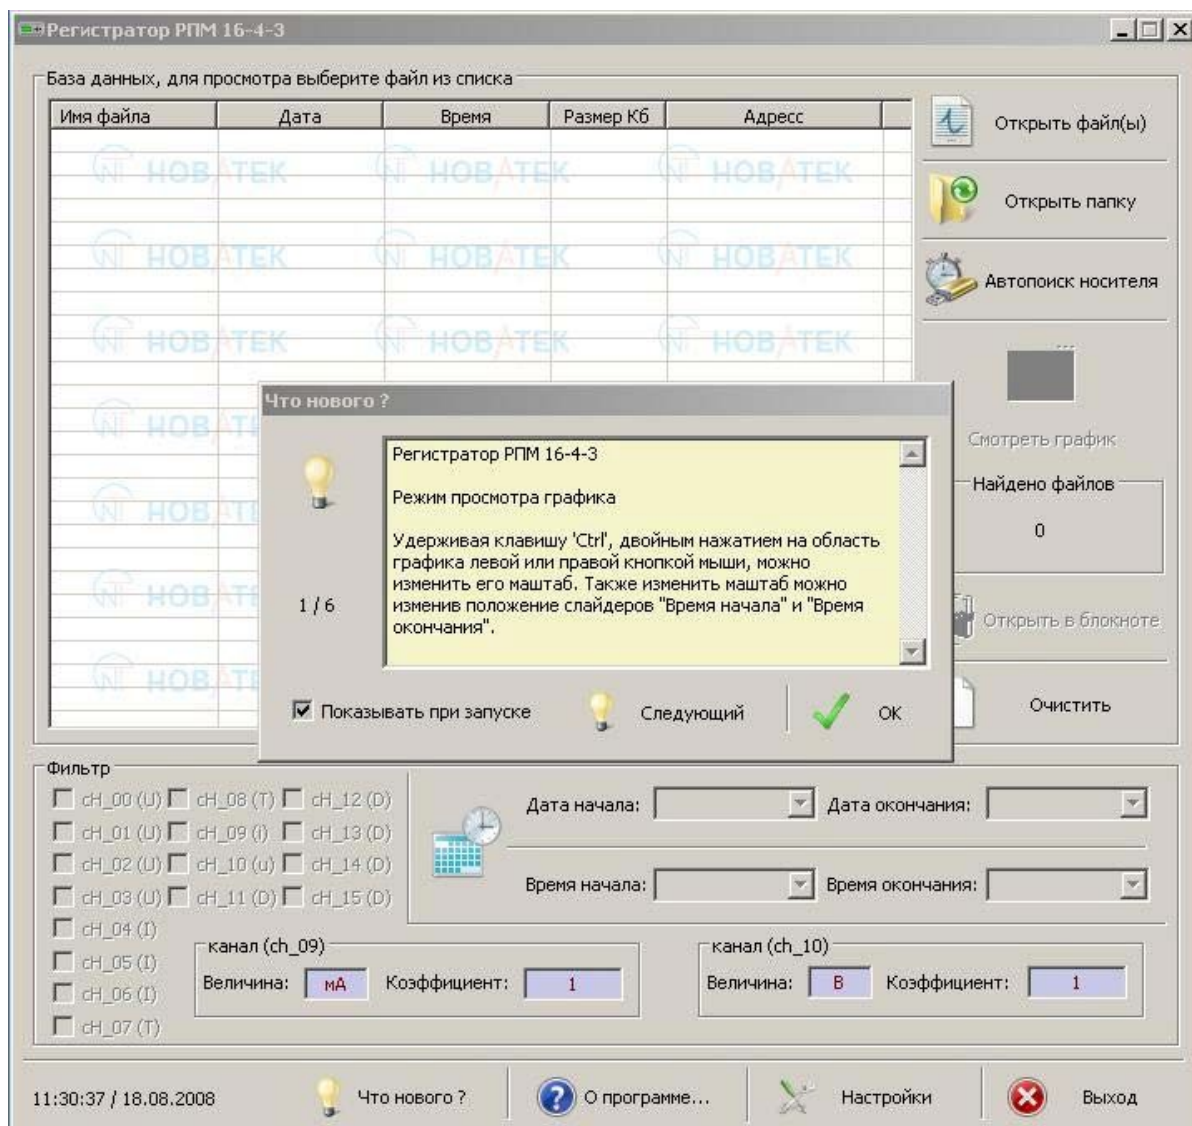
Регистратор РПМ 16-4-3

База данных, для просмотра выберите файл из списка

| Имя файла | Дата | Время | Размер Кб | Адресс |
|---|---|---|---|---|

НОВАТЕК НОВАТЕК НОВАТЕК
НОВАТЕК НОВАТЕК НОВАТЕК
НОВАТЕК НОВАТЕК НОВАТЕК
НОВАТЕК
НОВАТЕК
НОВАТЕК
НОВАТЕК

Открыть файл(ы)
Открыть папку
Автопоиск носителя
Смотреть график
Найдено файлов
0
Открыть в блокноте
Очистить

Что нового ?

Регистратор РПМ 16-4-3

Режим просмотра графика

Удерживая клавишу 'Ctrl', двойным нажатием на область графика левой или правой кнопкой мыши, можно изменить его маштаб. Также изменить маштаб можно изменив положение слайдеров "Время начала" и "Время окончания".

1 / 6

Показывать при запуске
Следующий
ОК

Фильтр
cH_00 (U) cH_08 (T) cH_12 (D)
cH_01 (U) cH_09 (i) cH_13 (D)
cH_02 (U) cH_10 (u) cH_14 (D)
cH_03 (U) cH_11 (D) cH_15 (D)
cH_04 (I)
cH_05 (I)
cH_06 (I)
cH_07 (T)

Дата начала:
Дата окончания:
Время начала:
Время окончания:

канал (ch_09)
Величина: мА Коэффициент: 1

канал (ch_10)
Величина: В Коэффициент: 1

11:30:37 / 18.08.2008
Что нового ?
О программе...
Настройки
Выход